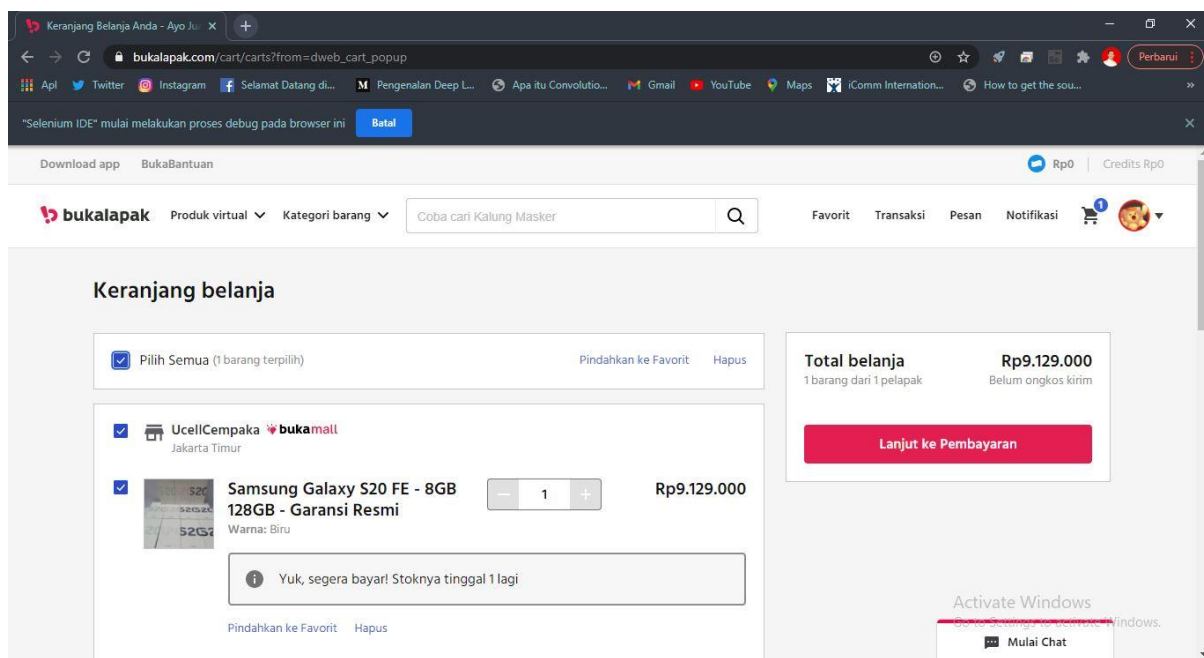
Keranjang Belanja Anda - Ayo Ju ×

bukalapak.com/cart/carts?from=dweb_cart_popup

Perbarui

Apl Twitter Instagram Selamat Datang di... Pengenalan Deep L... Apa itu Convolutio... Gmail YouTube Maps iComm Internation... How to get the sou...

"Selenium IDE" mulai melakukan proses debug pada browser ini Batal

Download app BukaBantuan

Rp0 | Credits Rp0

bukalapak Produk virtual Kategori barang Coba cari Kalung Masker

Favorit Transaksi Pesan Notifikasi 1

Keranjang belanja

Pilih Semua (1 barang terpilih) Pindahkan ke Favorit Hapus

Total belanja Rp9.129.000
1 barang dari 1 pelapak Belum ongkos kirim

Lanjut ke Pembayaran

UcellCempaka bukamall
Jakarta Timur

Samsung Galaxy S20 FE - 8GB 128GB - Garansi Resmi
Warna: Biru

1

Rp9.129.000

Yuk, segera bayar! Stoknya tinggal 1 lagi

Pindahkan ke Favorit Hapus

Activate Windows
Go to Settings to activate Windows.

Mulai Chat